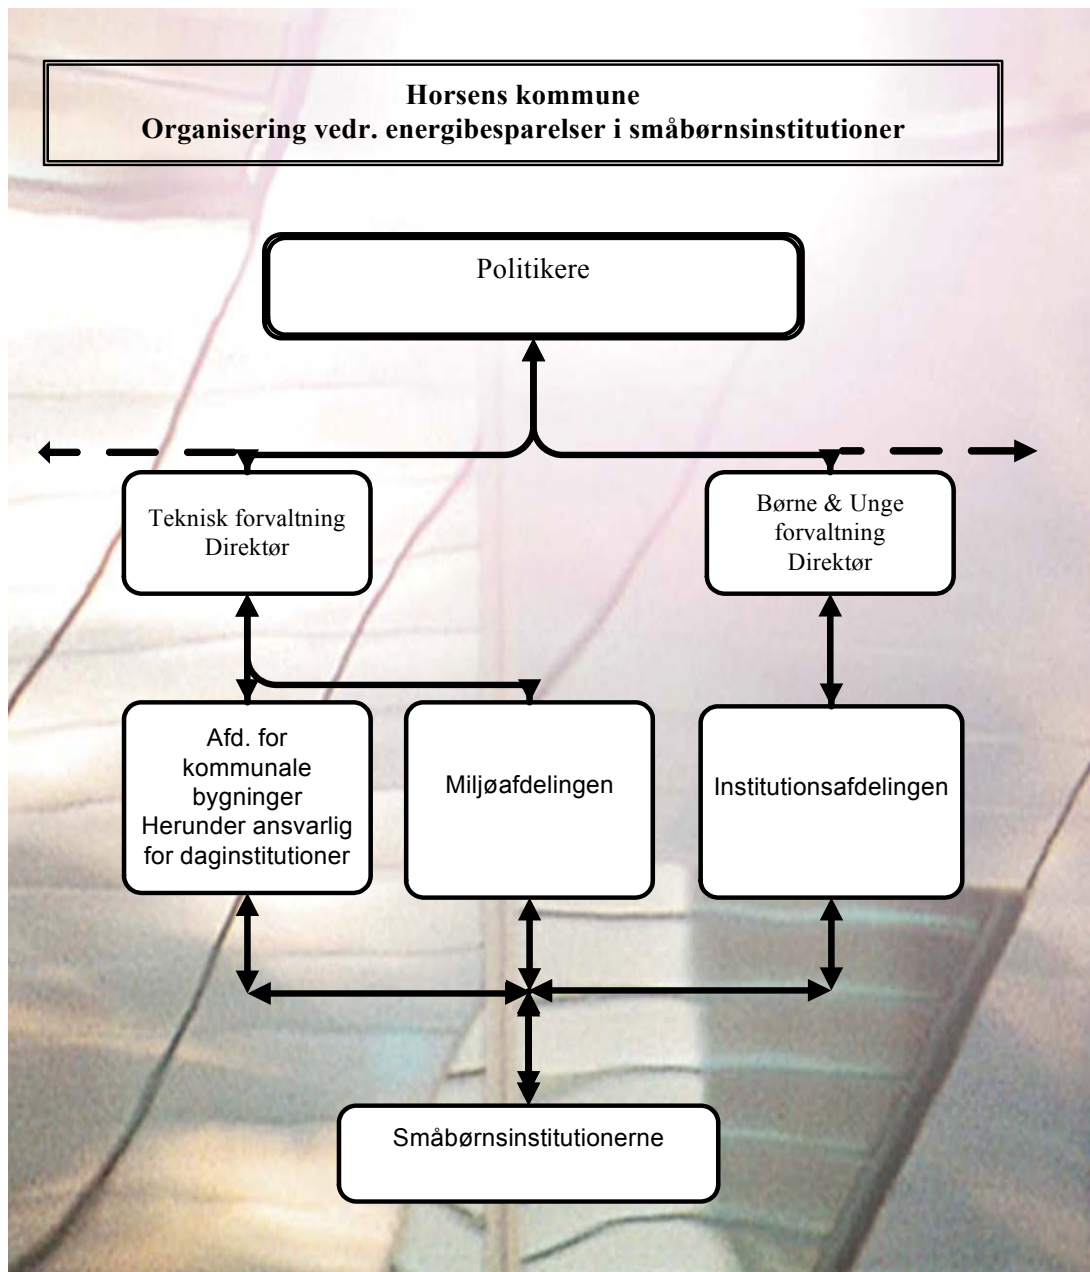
Horsens kommune
Organisering vedr. energibesparelser i småbørnsinstitutioner

Politikere

Teknisk forvaltning
Direktør

Børne & Unge
forvaltning
Direktør

Afd. for
kommunale
bygninger
Herunder ansvarlig
for daginstitutioner

Miljøafdelingen

Institutionsafdelingen

Småbørnsinstitutionerne